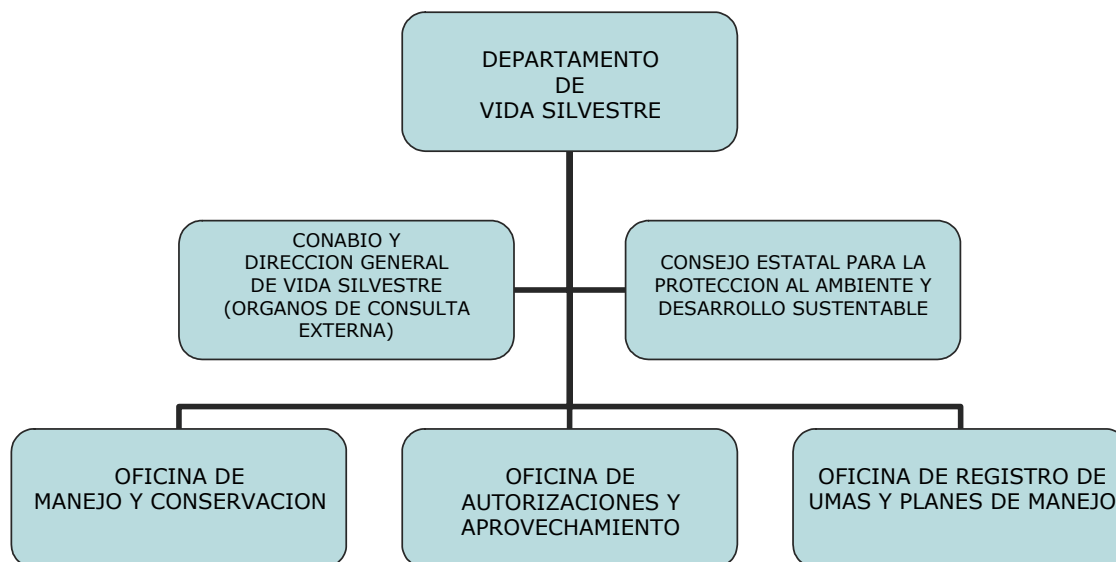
DEPARTAMENTO DE VIDA SILVESTRE

CONABIO Y DIRECCION GENERAL DE VIDA SILVESTRE (ORGANOS DE CONSULTA EXTERNA)

CONSEJO ESTATAL PARA LA PROTECCION AL AMBIENTE Y DESARROLLO SUSTENTABLE

OFICINA DE MANEJO Y CONSERVACION

OFICINA DE AUTORIZACIONES Y APROVECHAMIENTO

OFICINA DE REGISTRO DE UMAS Y PLANES DE MANEJO